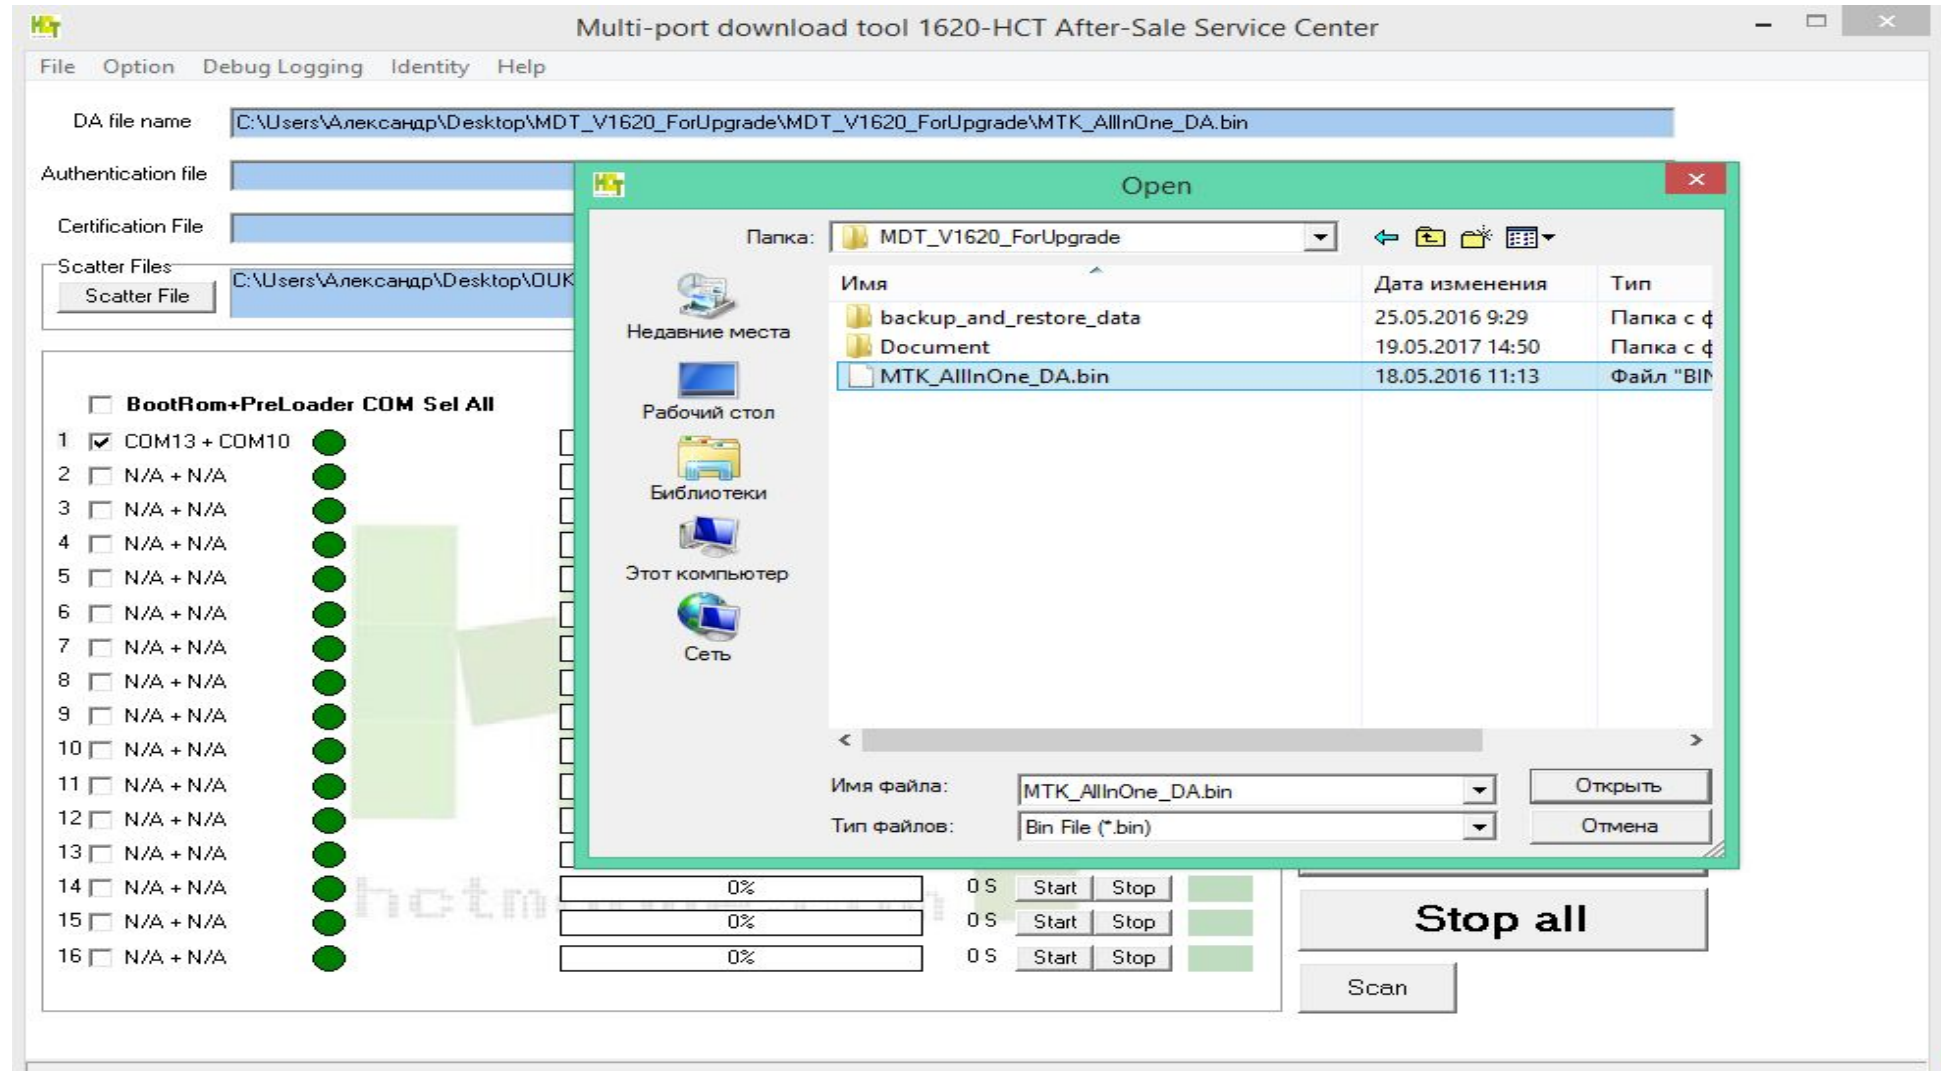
Multi-port download tool 1620-HCT After-Sale Service Center

File Option Debug Logging Identity Help

DA file name C:\Users\Александр\Desktop\MDT_V1620_ForUpgrade\MDT_V1620_ForUpgrade\MTK_AllInOne_DA.bin

Authentication file

Certification File

Scatter Files
Scatter File
C:\Users\Александр\Desktop\OUK

BootRom+PreLoader COM Sel All

1 COM13 + COM10
2 N/A + N/A
3 N/A + N/A
4 N/A + N/A
5 N/A + N/A
6 N/A + N/A
7 N/A + N/A
8 N/A + N/A
9 N/A + N/A
10 N/A + N/A
11 N/A + N/A
12 N/A + N/A
13 N/A + N/A
14 N/A + N/A 0% 0 S Start Stop
15 N/A + N/A 0% 0 S Start Stop
16 N/A + N/A 0% 0 S Start Stop

Stop all

Scan

Open

Папка: MDT_V1620_ForUpgrade

Недавние места
Рабочий стол
Библиотеки
Этот компьютер
Сеть

| Имя | Дата изменения | Тип |
|---|---|---|
| backup_and_restore_data | 25.05.2016 9:29 | Папка с ф |
| Document | 19.05.2017 14:50 | Папка с ф |
| MTK_AllInOne_DA.bin | 18.05.2016 11:13 | Файл "BIN |

Имя файла: MTK_AllInOne_DA.bin
Тип файлов: Bin File (*.bin)

Открыть
Отмена